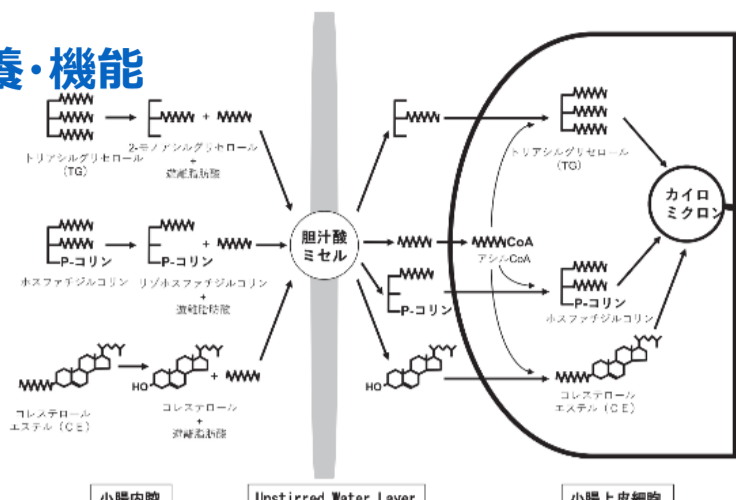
嚢・機能

トリアシルグリセロール
(TG)

2-モノアシルグリセロール
+
遊離脂肪酸

P-コリン
ホスファチジルコリン

P-コリン
リゾホスファチジルコリン
+
遊離脂肪酸

コレステロール
エステル（CE）

HO
コレステロール
+
遊離脂肪酸

胆汁酸
ミセル

CoA
アシルCoA

P-コリン

HO

トリアシルグリセロール
(TG)

カイロ
ミクロン

P-コリン
ホスファチジルコリン

コレステロール
エステル（CE）

小腸内腔

Unstirred Water Layer

小腸上皮細胞